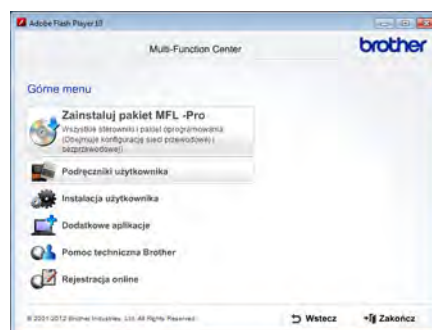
Adobe Flash Player 10

Multi-Function Center

brother

Górne menu

Zainstaluj pakiet MFL -Pro

Wszystkie sterowniki i pakiet oprogramowania (Obejmuje konfigurację sieci przewodowej i bezprzewodowej)

Podręczniki użytkownika

Instalacja użytkownika

Dodatkowe aplikacje

Pomoc techniczna Brother

Rejestracja online

© 2001-2012 Brother Industries, Ltd. All Rights Reserved.

Wstecz

Zakończ